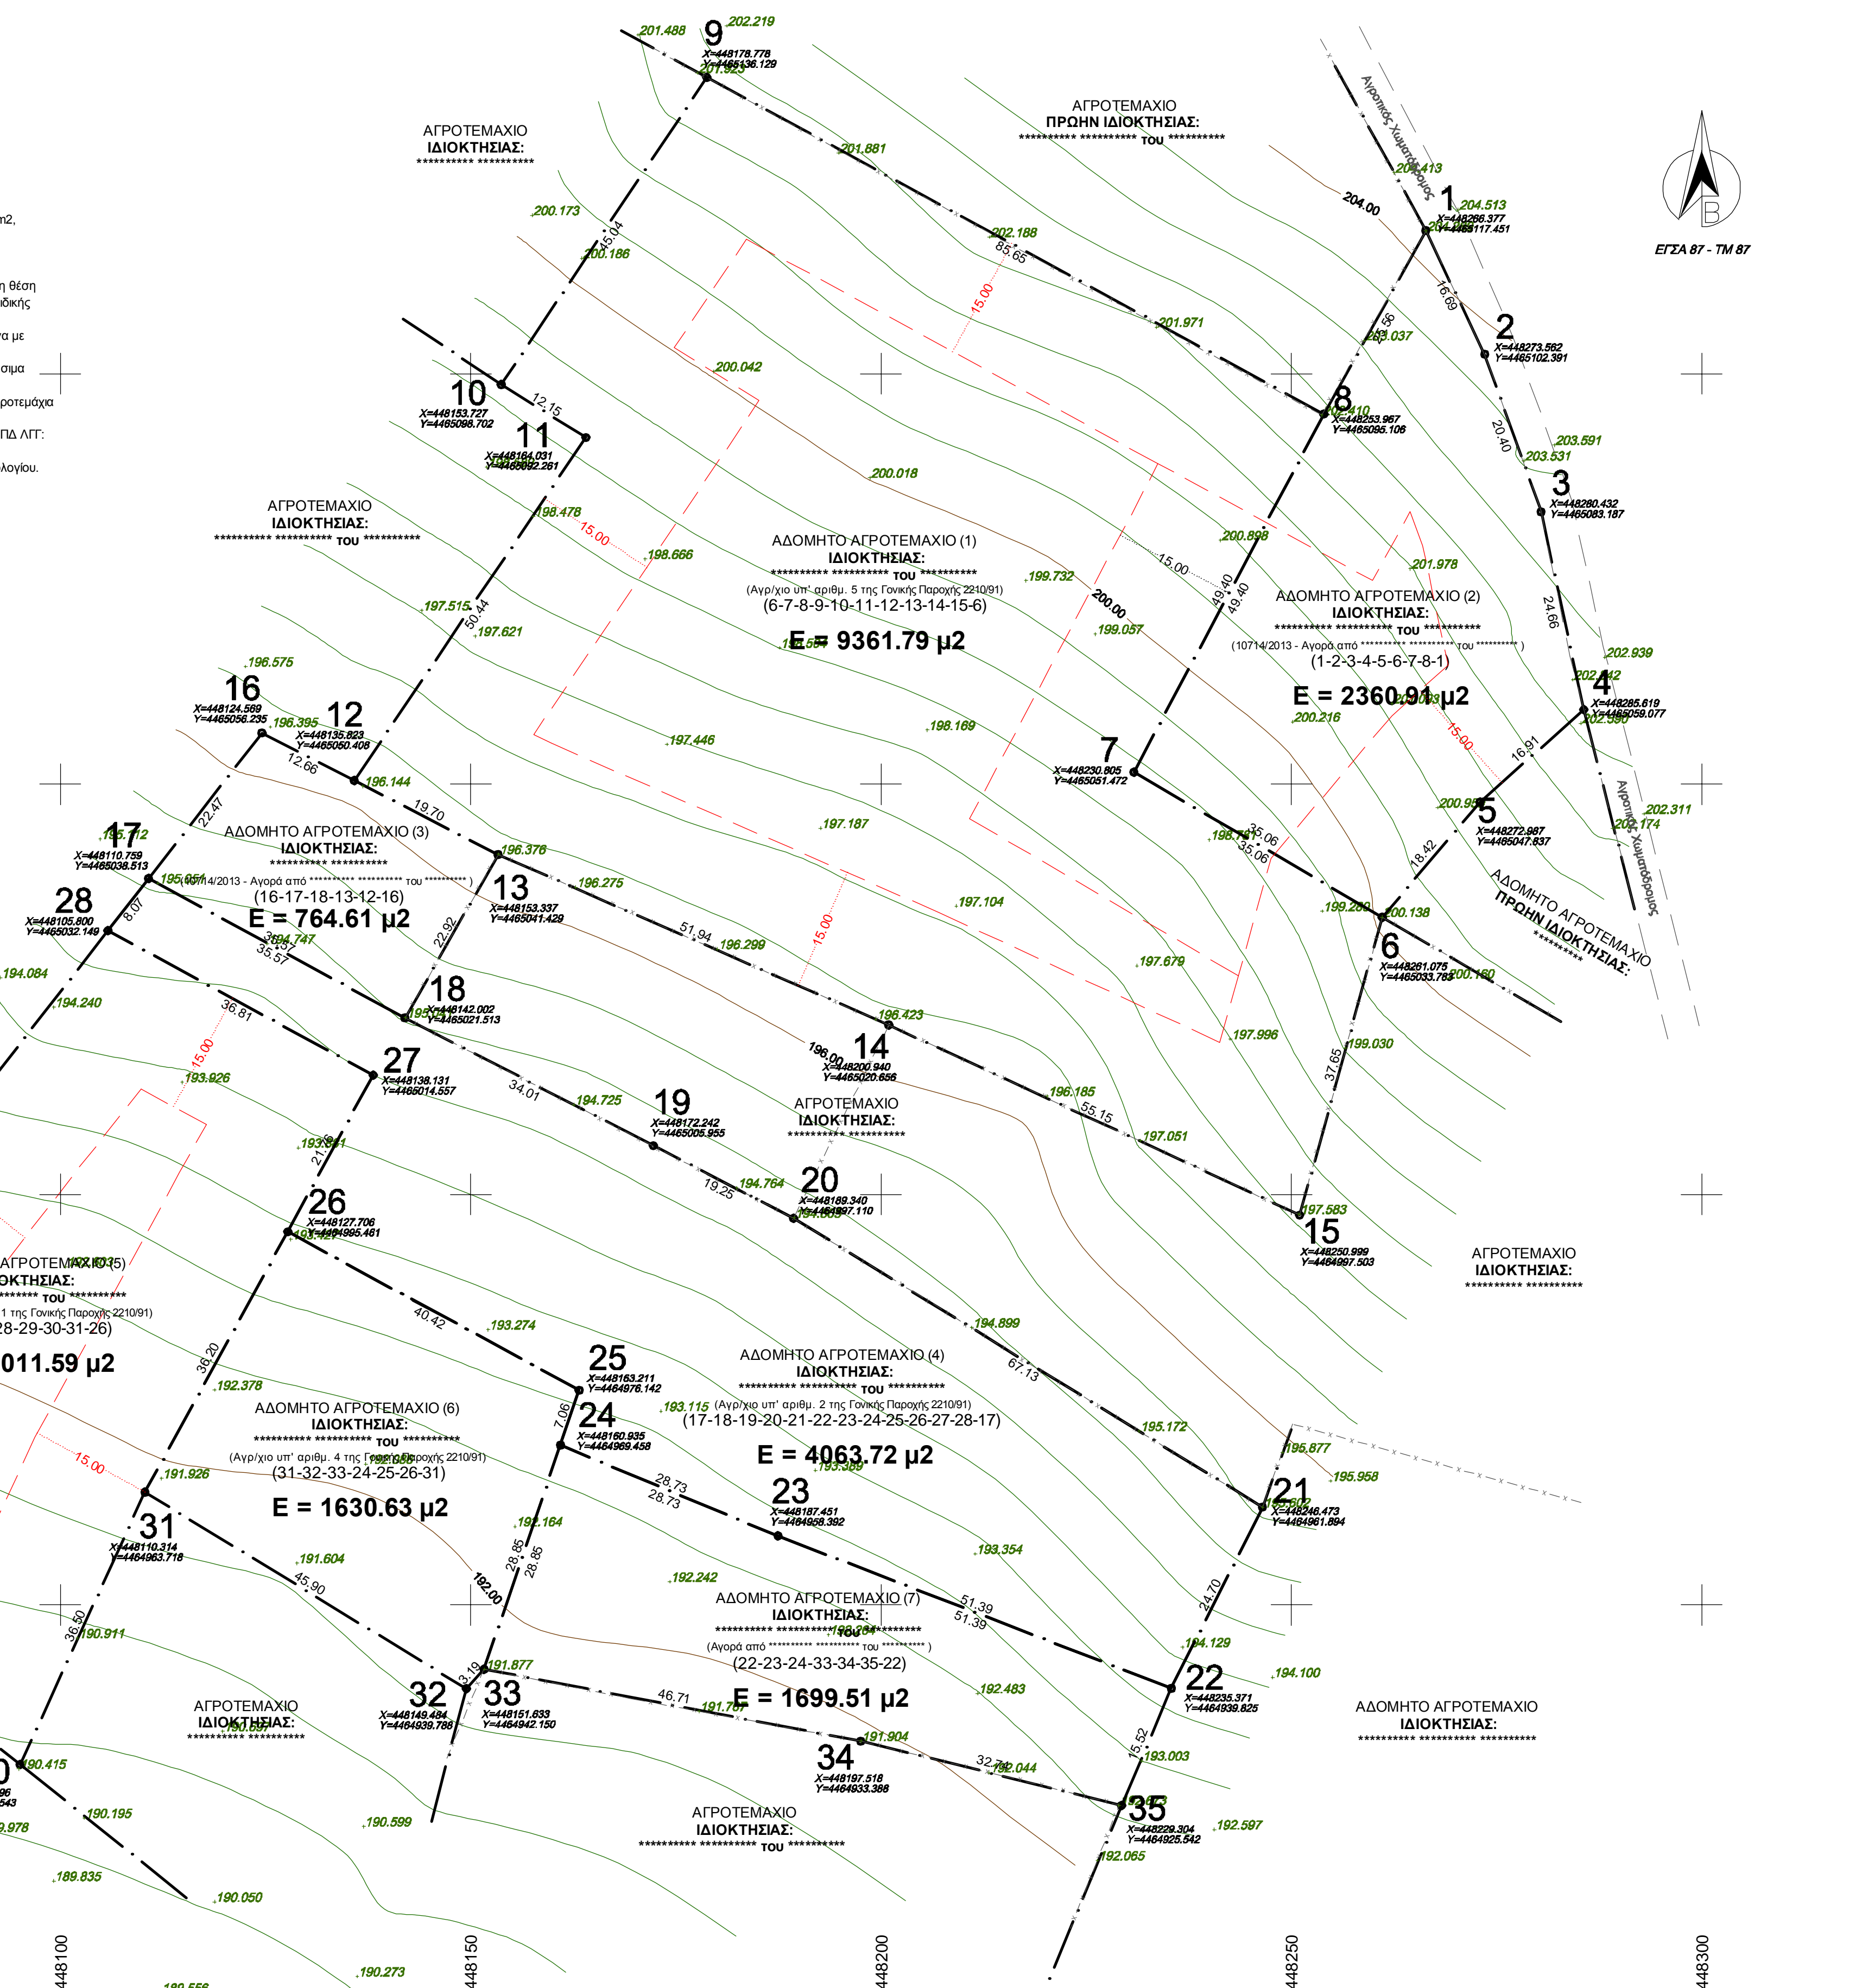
9
X=448178.778
Y=4465136.129
201.488
202.219

ΑΓΡΟΤΕΜΑΧΙΟ
ΠΡΩΗΝ ΙΔΙΟΚΤΗΣΙΑΣ:
********** ********** ΤΟΥ **********

ΑΓΡΟΤΕΜΑΧΙΟ
ΙΔΙΟΚΤΗΣΙΑΣ:
********** **********

Αγροτικός Χωματόδρομος

ΕΓΣΑ 87 - ΤΜ 87

1
X=448266.377
Y=4465117.451
204.513
204.00

2
X=448273.562
Y=4465102.391

3
X=448280.432
Y=4465083.187

4
X=448285.619
Y=4465059.077

5
X=448272.987
Y=4465047.837

6
X=448261.075
Y=4465033.783

7
X=448230.805
Y=4465051.472

8
X=448253.967
Y=4465095.106

10
X=448153.727
Y=4465098.702

11
X=448164.031
Y=4465092.261

ΑΓΡΟΤΕΜΑΧΙΟ
ΙΔΙΟΚΤΗΣΙΑΣ:
********** ********** ΤΟΥ **********

ΑΔΟΜΗΤΟ ΑΓΡΟΤΕΜΑΧΙΟ (1)
ΙΔΙΟΚΤΗΣΙΑΣ:
********** ********** ΤΟΥ **********
(Αγρ/χιο υπ' αριθμ. 5 της Γονικής Παροχής 2210/91)
(6-7-8-9-10-11-12-13-14-15-6)
E = 9361.79 μ2

ΑΔΟΜΗΤΟ ΑΓΡΟΤΕΜΑΧΙΟ (2)
ΙΔΙΟΚΤΗΣΙΑΣ:
********** ********** ΤΟΥ **********
(10714/2013 - Αγορά από ********** ********** του ********** )
(1-2-3-4-5-6-7-8-1)
E = 2360.91 μ2

ΑΔΟΜΗΤΟ ΑΓΡΟΤΕΜΑΧΙΟ
ΠΡΩΗΝ ΙΔΙΟΚΤΗΣΙΑΣ:
**********

16
X=448124.569
Y=4465056.235

12
X=448135.823
Y=4465050.408

17
X=448110.759
Y=4465038.513

ΑΔΟΜΗΤΟ ΑΓΡΟΤΕΜΑΧΙΟ (3)
ΙΔΙΟΚΤΗΣΙΑΣ:
********** **********
(10714/2013 - Αγορά από ********** ********** του ********** )
(16-17-18-13-12-16)
E = 764.61 μ2

13
X=448153.337
Y=4465041.429

28
X=448105.800
Y=4465032.149

18
X=448142.002
Y=4465021.513

14
X=448200.940
Y=4465020.656

27
X=448138.131
Y=4465014.557

19
X=448172.242
Y=4465005.955

ΑΓΡΟΤΕΜΑΧΙΟ
ΙΔΙΟΚΤΗΣΙΑΣ:
********** **********

20
X=448189.340
Y=4464997.110

15
X=448250.999
Y=4464997.503

ΑΓΡΟΤΕΜΑΧΙΟ
ΙΔΙΟΚΤΗΣΙΑΣ:
********** **********

26
X=448127.706
Y=4464995.461

ΑΓΡΟΤΕΜΑΧΙΟ (5)
ΙΔΙΟΚΤΗΣΙΑΣ:
********** ΤΟΥ **********
1 της Γονικής Παροχής 2210/91)
28-29-30-31-26)
011.59 μ2

25
X=448163.211
Y=4464976.142

ΑΔΟΜΗΤΟ ΑΓΡΟΤΕΜΑΧΙΟ (4)
ΙΔΙΟΚΤΗΣΙΑΣ:
********** ********** ΤΟΥ **********
(Αγρ/χιο υπ' αριθμ. 2 της Γονικής Παροχής 2210/91)
(17-18-19-20-21-22-23-24-25-26-27-28-17)
E = 4063.72 μ2

24
X=448160.935
Y=4464969.458

ΑΔΟΜΗΤΟ ΑΓΡΟΤΕΜΑΧΙΟ (6)
ΙΔΙΟΚΤΗΣΙΑΣ:
********** ********** ΤΟΥ **********
(Αγρ/χιο υπ' αριθμ. 4 της Γονικής Παροχής 2210/91)
(31-32-33-24-25-26-31)
E = 1630.63 μ2

21
X=448246.473
Y=4464961.894

23
X=448187.451
Y=4464958.392

31
X=448110.314
Y=4464963.718

ΑΔΟΜΗΤΟ ΑΓΡΟΤΕΜΑΧΙΟ (7)
ΙΔΙΟΚΤΗΣΙΑΣ:
********** ********** ΤΟΥ **********
(Αγορά από ********** ********** του ********** )
(22-23-24-33-34-35-22)
E = 1699.51 μ2

22
X=448235.371
Y=4464939.825

32
X=448149.484
Y=4464939.786

33
X=448151.633
Y=4464942.150

ΑΓΡΟΤΕΜΑΧΙΟ
ΙΔΙΟΚΤΗΣΙΑΣ:
********** **********

ΑΔΟΜΗΤΟ ΑΓΡΟΤΕΜΑΧΙΟ
ΙΔΙΟΚΤΗΣΙΑΣ:
********** ********** **********

34
X=448197.518
Y=4464933.388

35
X=448229.304
Y=4464925.542

ΑΓΡΟΤΕΜΑΧΙΟ
ΙΔΙΟΚΤΗΣΙΑΣ:
********** ********** ΤΟΥ **********

448100
448150
448200
448250
448300